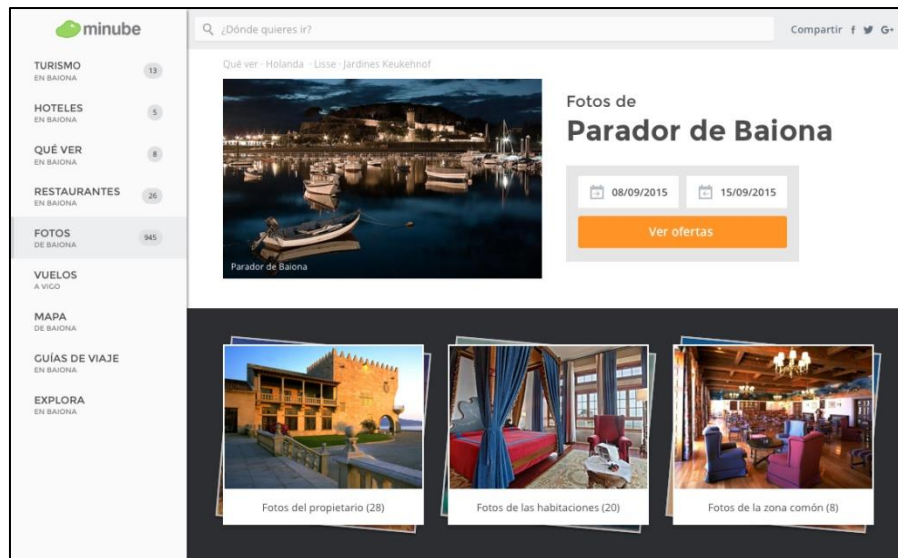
minube

TURISMO
EN BAIONA
13

HOTELES
EN BAIONA
5

QUÉ VER
EN BAIONA
8

RESTAURANTES
EN BAIONA
26

FOTOS
DE BAIONA
945

VUELOS
A VIGO

MAPA
DE BAIONA

GUÍAS DE VIAJE
EN BAIONA

EXPLORA
EN BAIONA

¿Dónde quieres ir?

Compartir f G+

Qué ver · Holanda · Lisse · Jardines Keukenhof

Parador de Baiona

Fotos de
Parador de Baiona

08/09/2015
15/09/2015

Ver ofertas

Fotos del propietario (28)

Fotos de las habitaciones (20)

Fotos de la zona común (8)